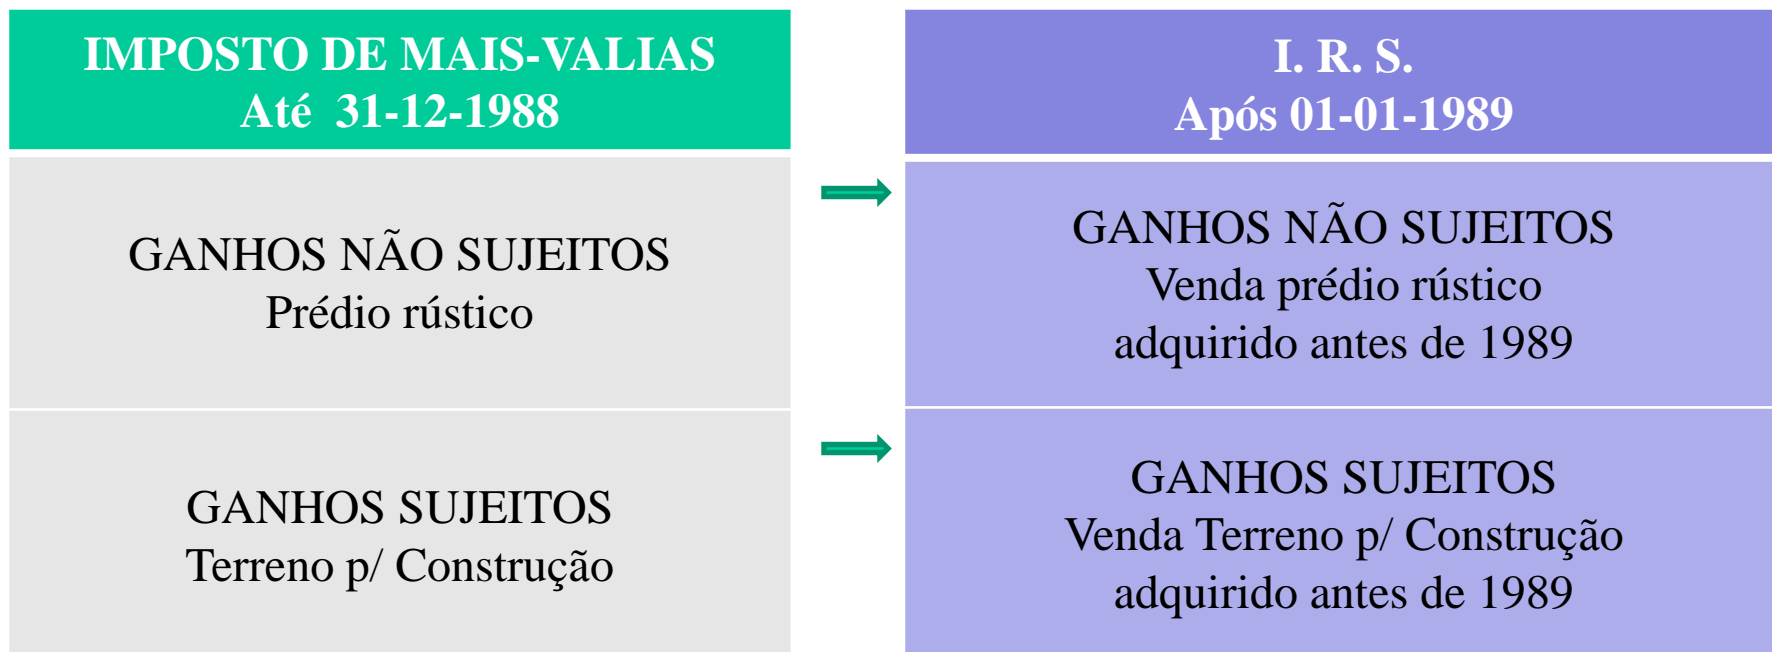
IMPOSTO DE MAIS-VALIAS
Até 31-12-1988

GANHOS NÃO SUJEITOS
Prédio rústico

GANHOS SUJEITOS
Terreno p/ Construção

I. R. S.
Após 01-01-1989

GANHOS NÃO SUJEITOS
Venda prédio rústico
adquirido antes de 1989

GANHOS SUJEITOS
Venda Terreno p/ Construção
adquirido antes de 1989